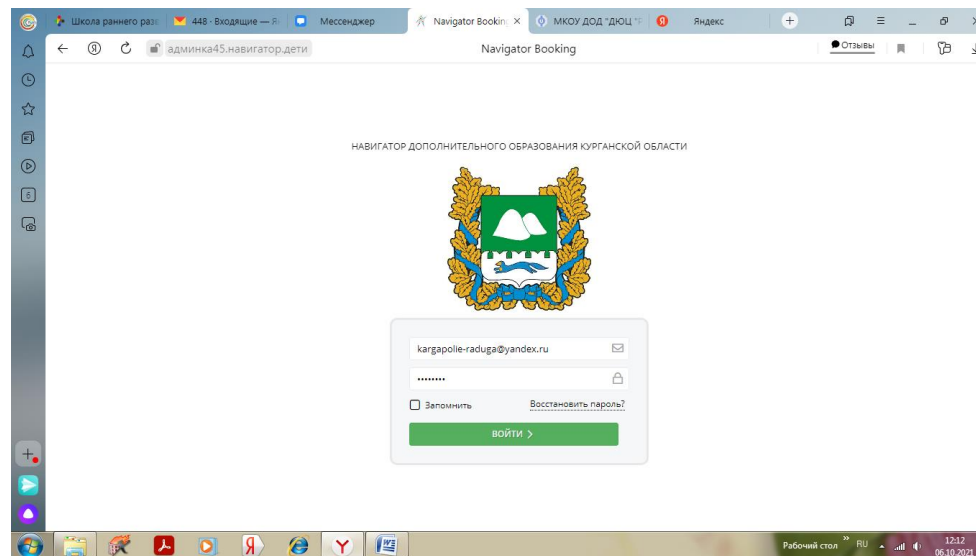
Школа раннего раз
448 · Входящие — Я
Мессенджер
Navigator Bookin ×
МКОУ ДОД "ДЮЦ "
Яндекс

админка45.навигатор.дети
Navigator Booking
Отзывы

НАВИГАТОР ДОПОЛНИТЕЛЬНОГО ОБРАЗОВАНИЯ КУРГАНСКОЙ ОБЛАСТИ

kargapolie-raduga@yandex.ru
••••••••
Запомнить
Восстановить пароль?
ВОЙТИ >

Рабочий стол
RU
12:12
06.10.2021